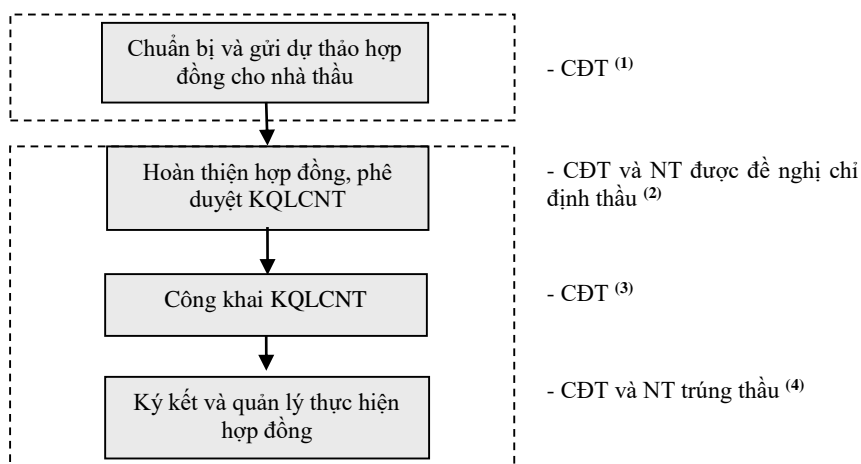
Chuẩn bị và gửi dự thảo hợp đồng cho nhà thầu

- CĐT $^{(1)}$

Hoàn thiện hợp đồng, phê duyệt KQLCNT

- CĐT và NT được đề nghị chỉ định thầu $^{(2)}$

Công khai KQLCNT

- CĐT $^{(3)}$

Ký kết và quản lý thực hiện hợp đồng

- CĐT và NT trúng thầu $^{(4)}$